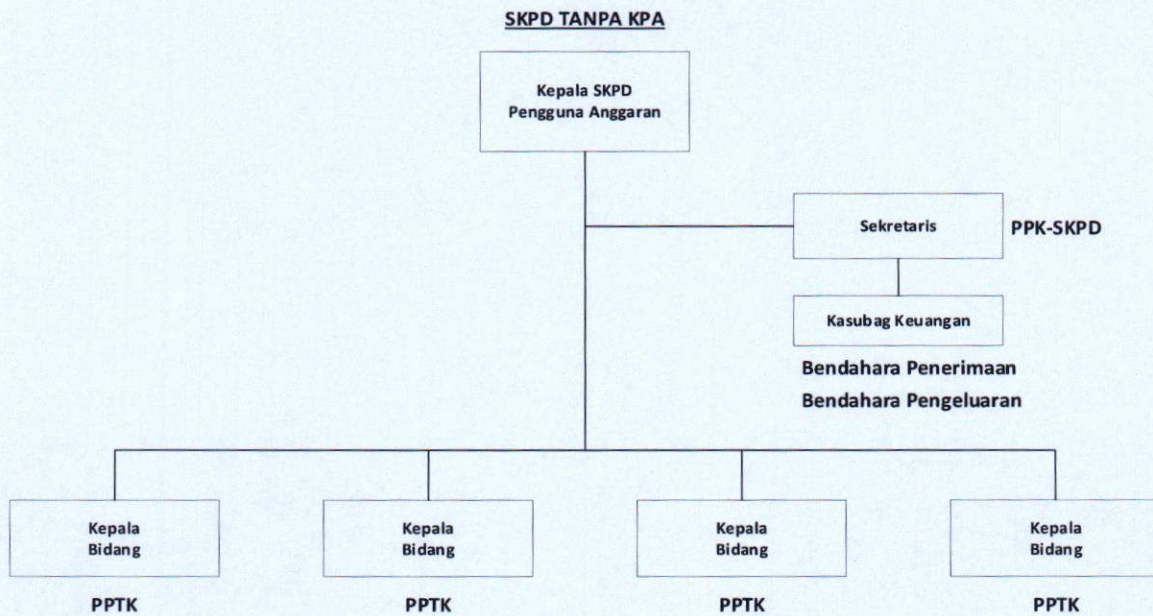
SKPD TANPA KPA

Kepala SKPD
Pengguna Anggaran

Sekretaris

PPK-SKPD

Kasubag Keuangan

Bendahara Penerimaan
Bendahara Pengeluaran

Kepala Bidang

PPTK

Kepala Bidang

PPTK

Kepala Bidang

PPTK

Kepala Bidang

PPTK